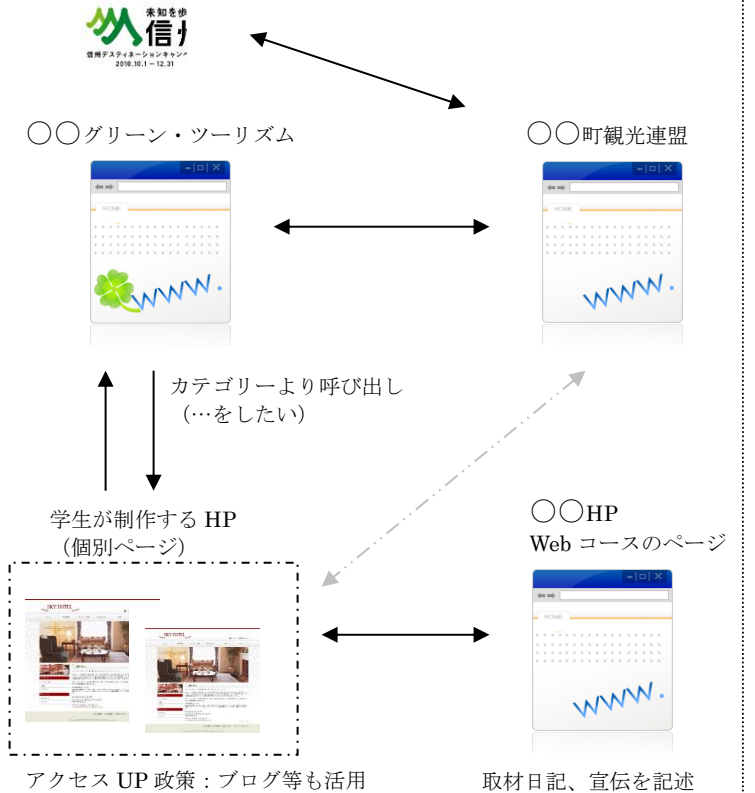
未知を歩
信州
信州デスティネーションキャンペーン
2010.10.1 ～ 12.31

◯◯グリーン・ツーリズム

◯◯町観光連盟

HOME
WWW.

HOME
WWW.

カテゴリーより呼び出し
（…をしたい）

学生が制作する HP
（個別ページ）

◯◯HP
Web コースのページ

SKY HOTEL

SKY HOTEL

HOME
WWW.

アクセス UP 政策：ブログ等も活用

取材日記、宣伝を記述